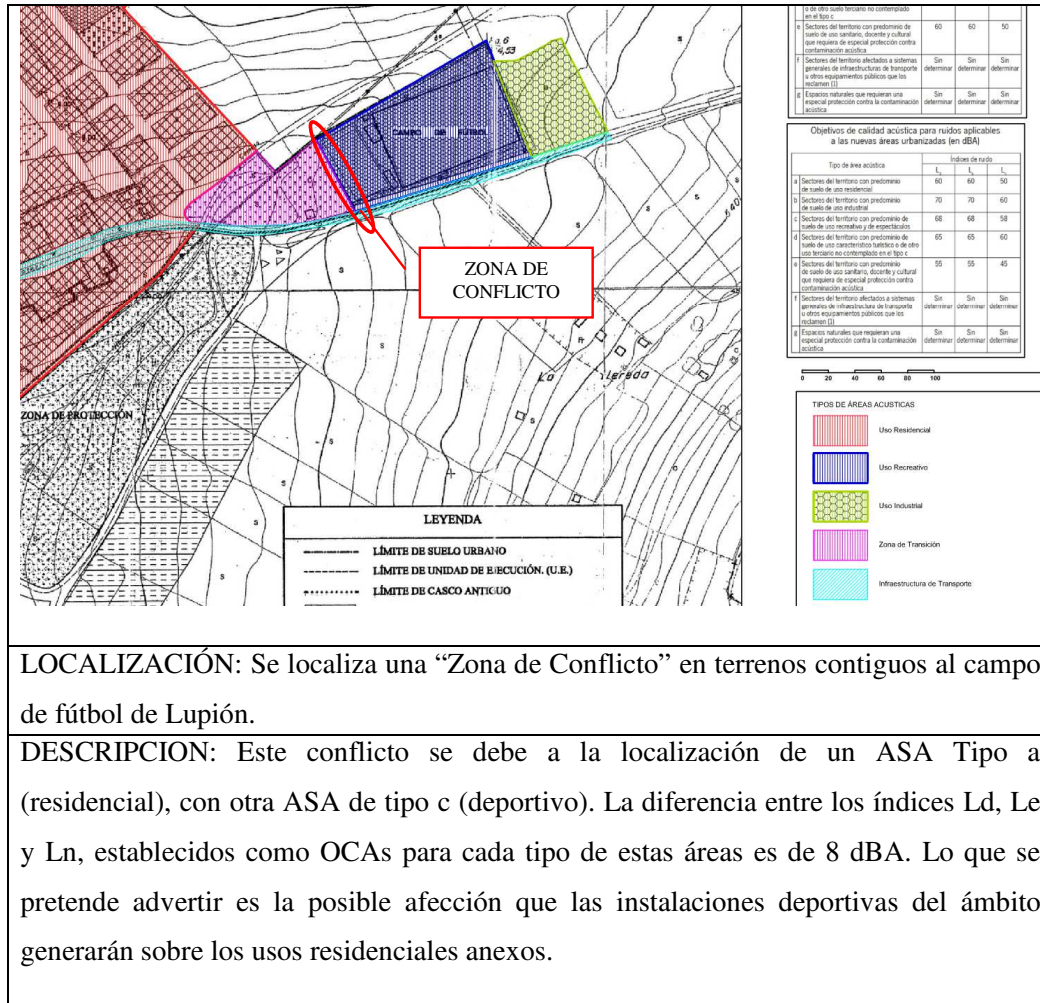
o de otro suelo terciario no contemplado en el tipo c

| | | | | |
|---|---|---|---|---|
| e | Sectores del territorio con predominio de suelo de uso sanitario, docente y cultural que requiera de especial protección contra contaminación acústica | 60 | 60 | 50 |
| f | Sectores del territorio afectados a sistemas generales de infraestructuras de transporte u otros equipamientos públicos que los reclamen (1) | Sin determinar | Sin determinar | Sin determinar |
| g | Espacios naturales que requieran una especial protección contra la contaminación acústica | Sin determinar | Sin determinar | Sin determinar |

Objetivos de calidad acústica para ruidos aplicables a las nuevas áreas urbanizadas (en dBA)

| | Tipo de área acústica | Índices de ruido $L_d$ | $L_e$ | $L_n$ |
|---|---|---|---|---|
| a | Sectores del territorio con predominio de suelo de uso residencial | 60 | 60 | 50 |
| b | Sectores del territorio con predominio de suelo de uso industrial | 70 | 70 | 60 |
| c | Sectores del territorio con predominio de suelo de uso recreativo y de espectáculos | 68 | 68 | 58 |
| d | Sectores del territorio con predominio de suelo de uso característico turístico o de otro uso terciario no contemplado en el tipo c | 65 | 65 | 60 |
| e | Sectores del territorio con predominio de suelo de uso sanitario, docente y cultural que requiera de especial protección contra contaminación acústica | 55 | 55 | 45 |
| f | Sectores del territorio afectados a sistemas generales de infraestructuras de transporte u otros equipamientos públicos que los reclamen (1) | Sin determinar | Sin determinar | Sin determinar |
| g | Espacios naturales que requieran una especial protección contra la contaminación acústica | Sin determinar | Sin determinar | Sin determinar |

CAMPO DE FÚTBOL

ZONA DE CONFLICTO

ZONA DE PROTECCIÓN

Lo Lleredo

0 20 40 60 80 100

TIPOS DE ÁREAS ACÚSTICAS
Uso Residencial
Uso Recreativo
Uso Industrial
Zona de Transición
Infraestructura de Transporte

LEYENDA
LÍMITE DE SUELO URBANO
LÍMITE DE UNIDAD DE EJECUCIÓN. (U.E.)
LÍMITE DE CASCO ANTIGUO

LOCALIZACIÓN: Se localiza una “Zona de Conflicto” en terrenos contiguos al campo de fútbol de Lupión.

DESCRIPCION: Este conflicto se debe a la localización de un ASA Tipo a (residencial), con otra ASA de tipo c (deportivo). La diferencia entre los índices Ld, Le y Ln, establecidos como OCAs para cada tipo de estas áreas es de 8 dBA. Lo que se pretende advertir es la posible afección que las instalaciones deportivas del ámbito generarán sobre los usos residenciales anexos.